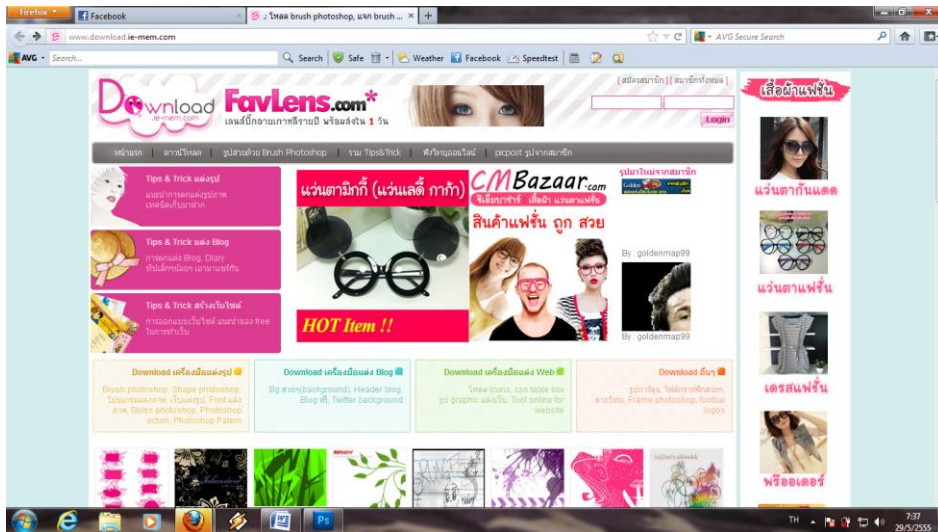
Firefox
Facebook
 :: โหลด brush photoshop, แจก brush ...
www.download.ie-mem.com
AVG Secure Search
AVG Search...
Search Safe Weather Facebook Speedtest

Download ie-mem.com
FavLens.com*
เลนส์บิ๊กอายเกาหลีราคาถูก พร้อมส่งใน 1 วัน
[ สมัครสมาชิก ] [ สมาชิกทั้งหมด ]
Login

หน้าแรก | ดาวน์โหลด | รูปสวยด้วย Brush Photoshop | รวม Tips&Trick | ฟังวิทยุออนไลน์ | picpost รูปจากสมาชิก

Tips & Trick แต่งรูป
แนะนำการตกแต่งรูปภาพ เทคนิคเก็บมาฝาก

Tips & Trick แต่ง Blog
การตกแต่ง Blog, Diary ทับเล็กหรือเอง เลามาแชร์กัน

Tips & Trick สร้างเว็บไซต์
การออกแบบเว็บไซต์ แนะนำของ free ในการทำเว็บ

แว่นตามิกกี้ (แว่นเลดี้ กาก้า)
HOT Item !!
CMBazaar.com
รีเอ็มบาซาร์ - เสื้อผ้า แว่นตาแฟชั่น
สินค้าแฟชั่น ถูก สวย

รูปภาพใหม่จากสมาชิก
By : goldenmap99
By : goldenmap99

Download เครื่องมือแต่งรูป
Brush photoshop, Shape photoshop, โปรแกรมแต่งภาพ, เว็บแต่งรูป, Font แต่งภาพ, Styles photoshop, Photoshop action, Photoshop Patern

Download เครื่องมือแต่ง Blog
Bg สวยๆ(background), Header blog, Blog ฟรี, Twitter background

Download เครื่องมือแต่ง Web
ไฟล์ icons, css table box, รูป graphic แต่งเว็บ, Tool online for website

Download อื่นๆ
รูปการ์ตูน, ไฟล์กราฟฟิกสวยๆ, ลายไทย, Frame photoshop, football logos

เสื้อผ้าแฟชั่น
แว่นตากันแดด
แว่นตาแฟชั่น
เดรสแฟชั่น
พรีออเดอร์

TH
7:37
29/5/2555